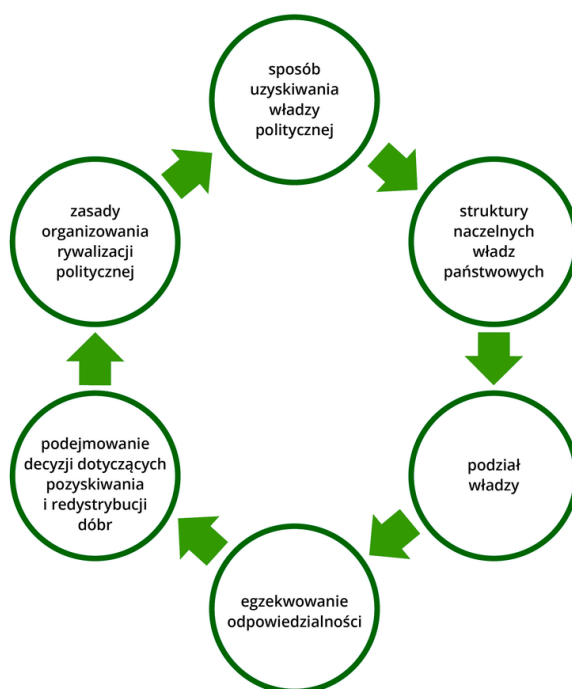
sposób uzyskiwania władzy politycznej

struktury naczelnych władz państwowych

podział władzy

egzekwowanie odpowiedzialności

podejmowanie decyzji dotyczących pozyskiwania i redystrybucji dóbr

zasady organizowania rywalizacji politycznej